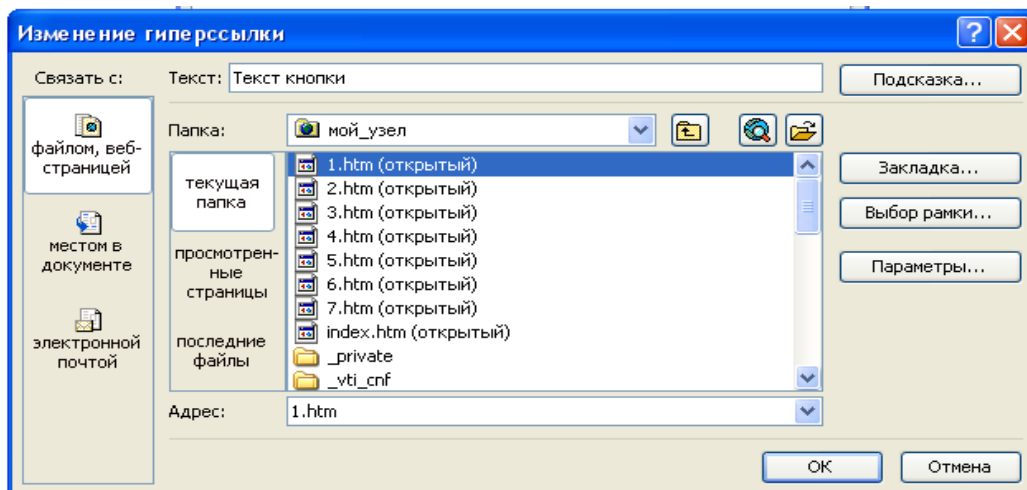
Изменение гиперссылки

Связать с:

файлом, веб-страницей

местом в документе

электронной почтой

Текст: Текст кнопки

Подсказка...

Папка: мой_узел

текущая папка

просмотренные страницы

последние файлы

1.htm (открытый)
2.htm (открытый)
3.htm (открытый)
4.htm (открытый)
5.htm (открытый)
6.htm (открытый)
7.htm (открытый)
index.htm (открытый)
_private
_vti_cnf

Закладка...

Выбор рамки...

Параметры...

Адрес: 1.htm

OK

Отмена